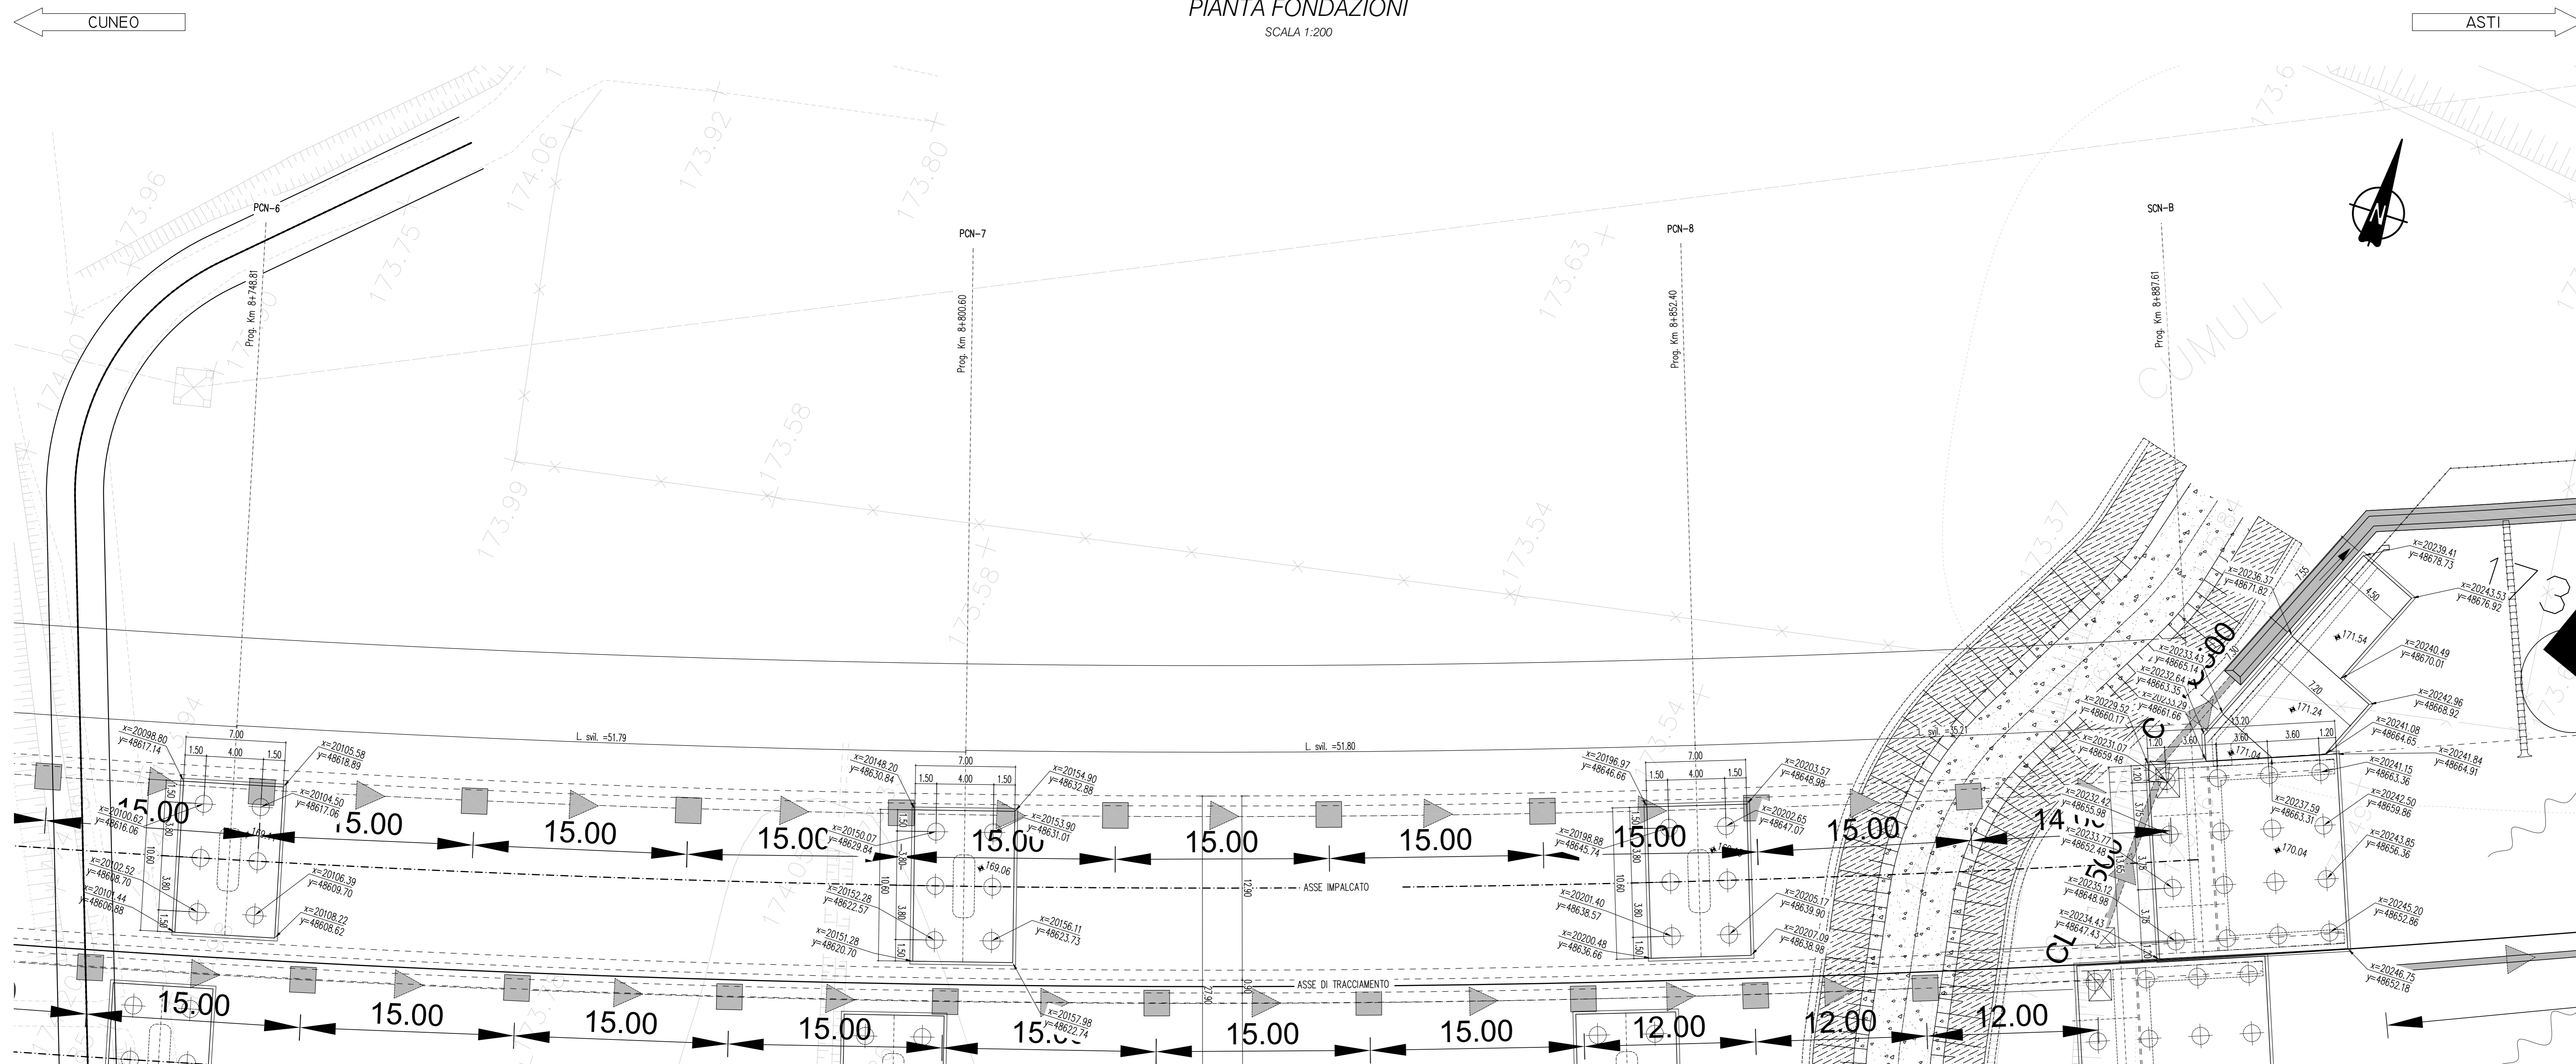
CUNEO

PIANTA FONDAZIONI
SCALA 1:200

ASTI

PCN-6
Prog. Km 8+748.81

PCN-7
Prog. Km 8+800.60

PCN-8
Prog. Km 8+852.40

SCN-B
Prog. Km 8+887.61

CUMULI

174.60
173.96
173.90
173.75
174.06
173.92
173.80
173.99
173.58
173.58
173.63
173.54
173.54
173.37

L. svil. =51.79
L. svil. =51.80
L. svil. =35.21

x=20098.80
y=48617.14
x=20105.58
y=48618.89
x=20104.50
y=48617.06
x=20100.62
y=48616.06
x=20102.52
y=48608.70
x=20101.44
y=48606.88
x=20106.39
y=48609.70
x=20108.22
y=48608.62

x=20148.20
y=48630.84
x=20154.90
y=48632.88
x=20153.90
y=48631.01
x=20150.07
y=48629.84
x=20152.28
y=48622.57
x=20151.28
y=48620.70
x=20156.11
y=48623.73
x=20157.98
y=48622.74

x=20196.97
y=48646.66
x=20203.57
y=48648.98
x=20202.65
y=48647.07
x=20198.88
y=48645.74
x=20201.40
y=48638.57
x=20200.48
y=48636.66
x=20205.17
y=48639.90
x=20207.09
y=48638.98

x=20236.37
y=48671.82
x=20239.41
y=48678.73
x=20243.53
y=48676.92
x=20240.49
y=48670.01
x=20242.96
y=48668.92
x=20233.43
y=48665.14
x=20232.64
y=48663.35
x=20233.29
y=48661.66
x=20229.52
y=48660.17
x=20231.07
y=48659.48
x=20241.08
y=48664.65
x=20241.84
y=48664.91
x=20241.15
y=48663.36
x=20242.50
y=48659.86
x=20237.59
y=48663.31
x=20232.42
y=48655.98
x=20233.77
y=48652.48
x=20243.85
y=48656.36
x=20235.12
y=48648.98
x=20234.43
y=48647.43
x=20245.20
y=48652.86
x=20246.75
y=48652.18

7.00
1.50
4.00
1.50
10.60
3.80
3.80
1.50
12.90
27.90
9.90
7.55
4.50
7.20
3.20
1.20
3.60
3.60
1.20
3.75
3.75
1.20

169.06
171.54
171.24
171.04
170.04

ASSE IMPALCATO
ASSE DI TRACCIAMENTO

15.00
15.00
15.00
15.00
15.00
15.00
15.00
15.00
15.00
14.00
15.00
15.00
15.00
15.00
15.00
15.00
15.00
12.00
12.00
12.00

CL 5.00
CL 5.00